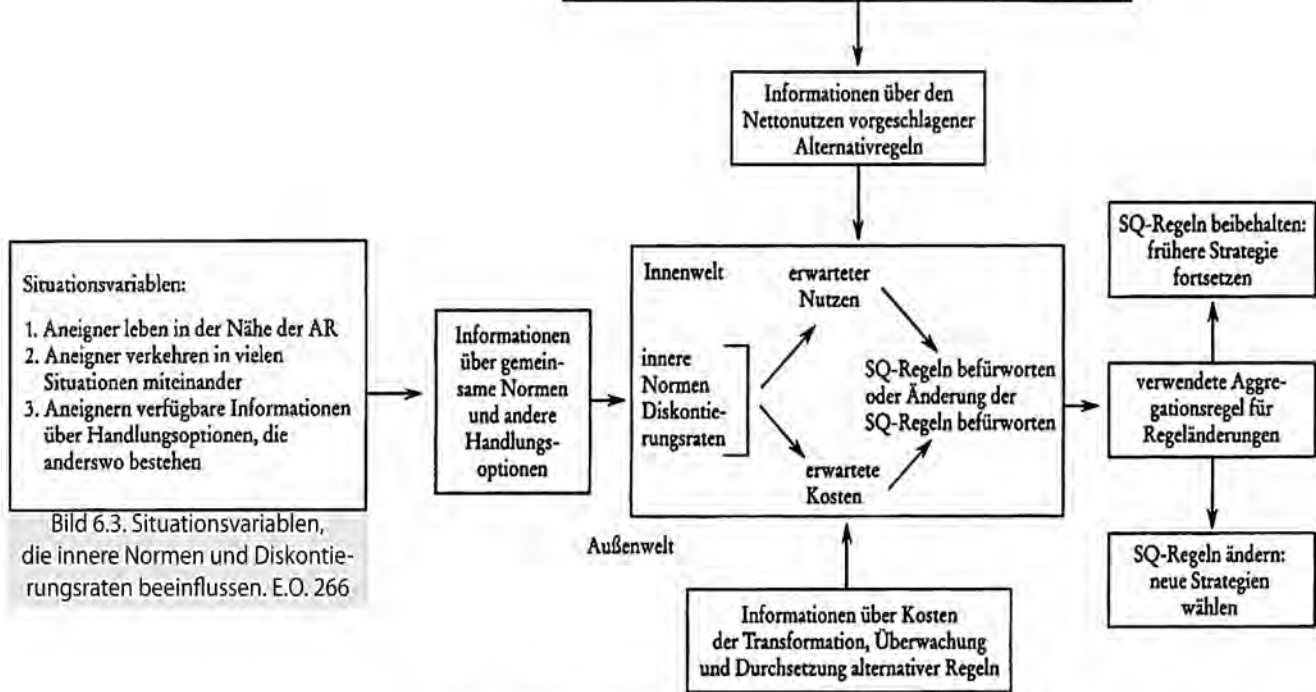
Informationen über den Nettonutzen vorgeschlagener Alternativregeln

Situationsvariablen:

1. Aneigner leben in der Nähe der AR
2. Aneigner verkehren in vielen Situationen miteinander
3. Aneignern verfügbare Informationen über Handlungsoptionen, die anderswo bestehen

Bild 6.3. Situationsvariablen, die innere Normen und Diskontierungsraten beeinflussen. E.O. 266

Informationen über gemeinsame Normen und andere Handlungsoptionen

Innenwelt

innere Normen Diskontierungsraten

erwarteter Nutzen

erwartete Kosten

SQ-Regeln befürworten oder Änderung der SQ-Regeln befürworten

Außenwelt

Informationen über Kosten der Transformation, Überwachung und Durchsetzung alternativer Regeln

SQ-Regeln beibehalten: frühere Strategie fortsetzen

verwendete Aggregationsregel für Regeländerungen

SQ-Regeln ändern: neue Strategien wählen